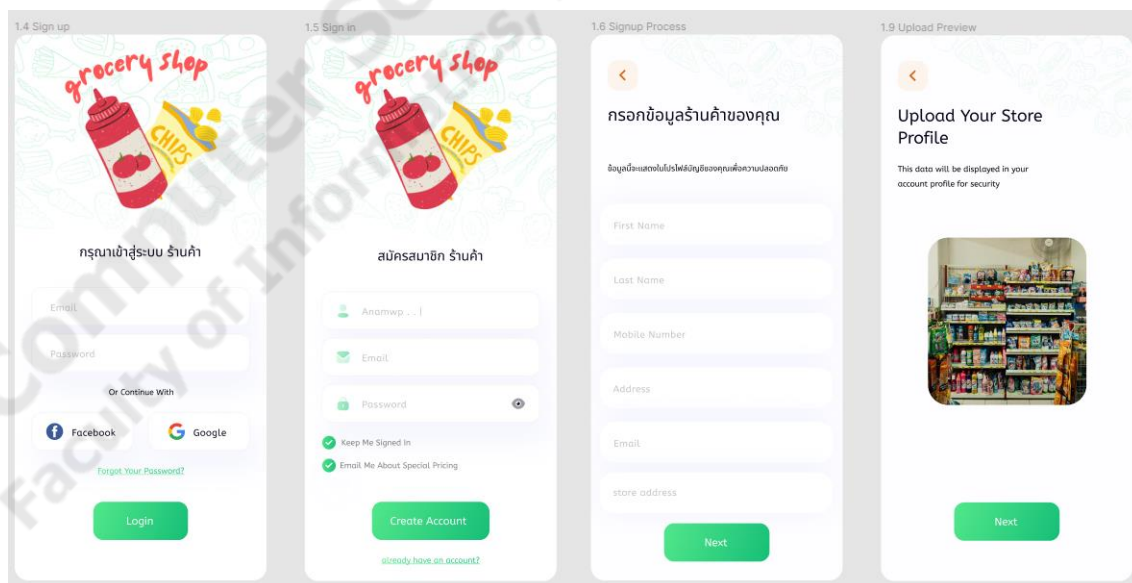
1.4 Sign up

grocery shop

CHIPS

กรุณาเข้าสู่ระบบ ร้านค้า

Email

Password

Or Continue With

Facebook

Google

Forgot Your Password?

Login

1.5 Sign in

grocery shop

CHIPS

สมัครสมาชิก ร้านค้า

Anamwp . . |

Email

Password

Keep Me Signed In

Email Me About Special Pricing

Create Account

already have an account?

1.6 Signup Process

<

กรอกข้อมูลร้านค้าของคุณ

ข้อมูลนี้จะแสดงในโปรไฟล์บัญชีของคุณเพื่อความปลอดภัย

First Name

Last Name

Mobile Number

Address

Email

store address

Next

1.9 Upload Preview

<

Upload Your Store Profile

This data will be displayed in your account profile for security

Next